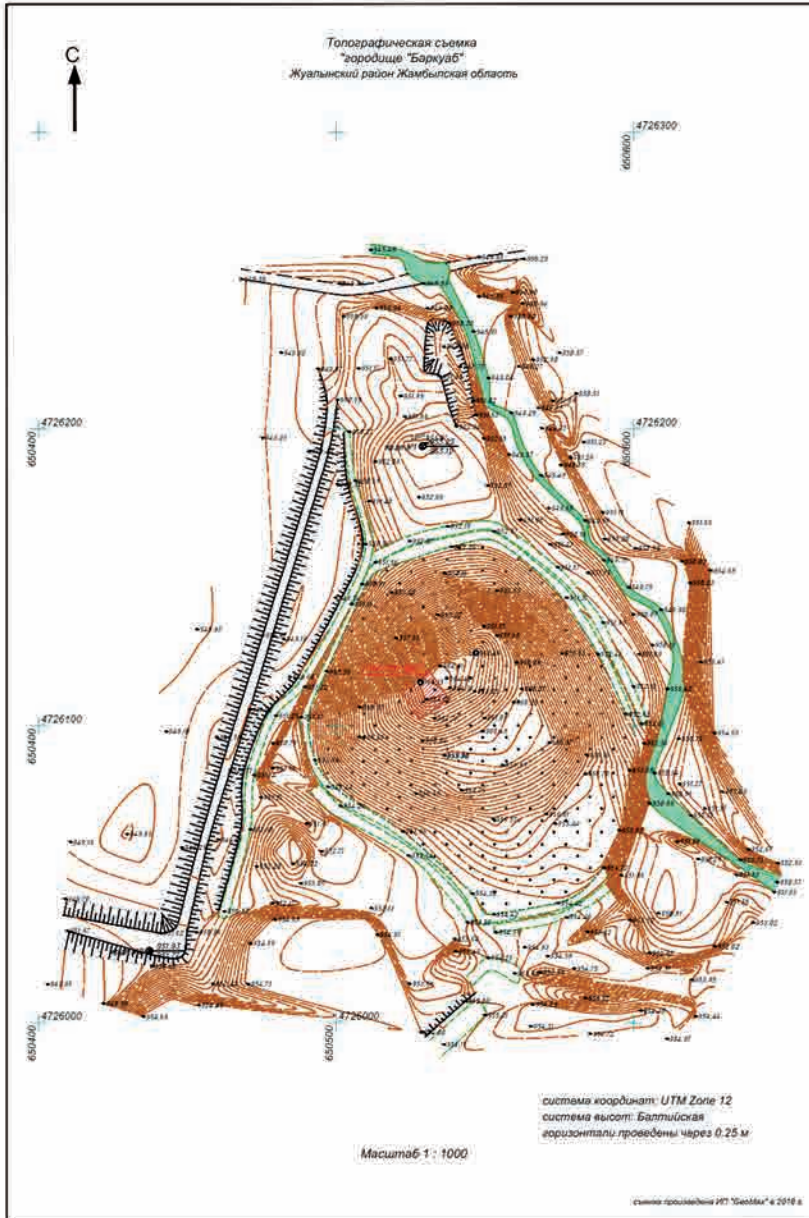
Топографическая съемка
"городище "Баркуаб"
Жуалынский район Жамбылская область

С

4726300
650600

4726200
650400

4726200
650600

4726100
650400

4726000
650400

4726000
650500

система координат: UTM Zone 12
система высот: Балтийская
горизонтали проведены через 0.25 м

Масштаб 1 : 1000

съемка произведена ИП "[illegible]" в 2016 г.